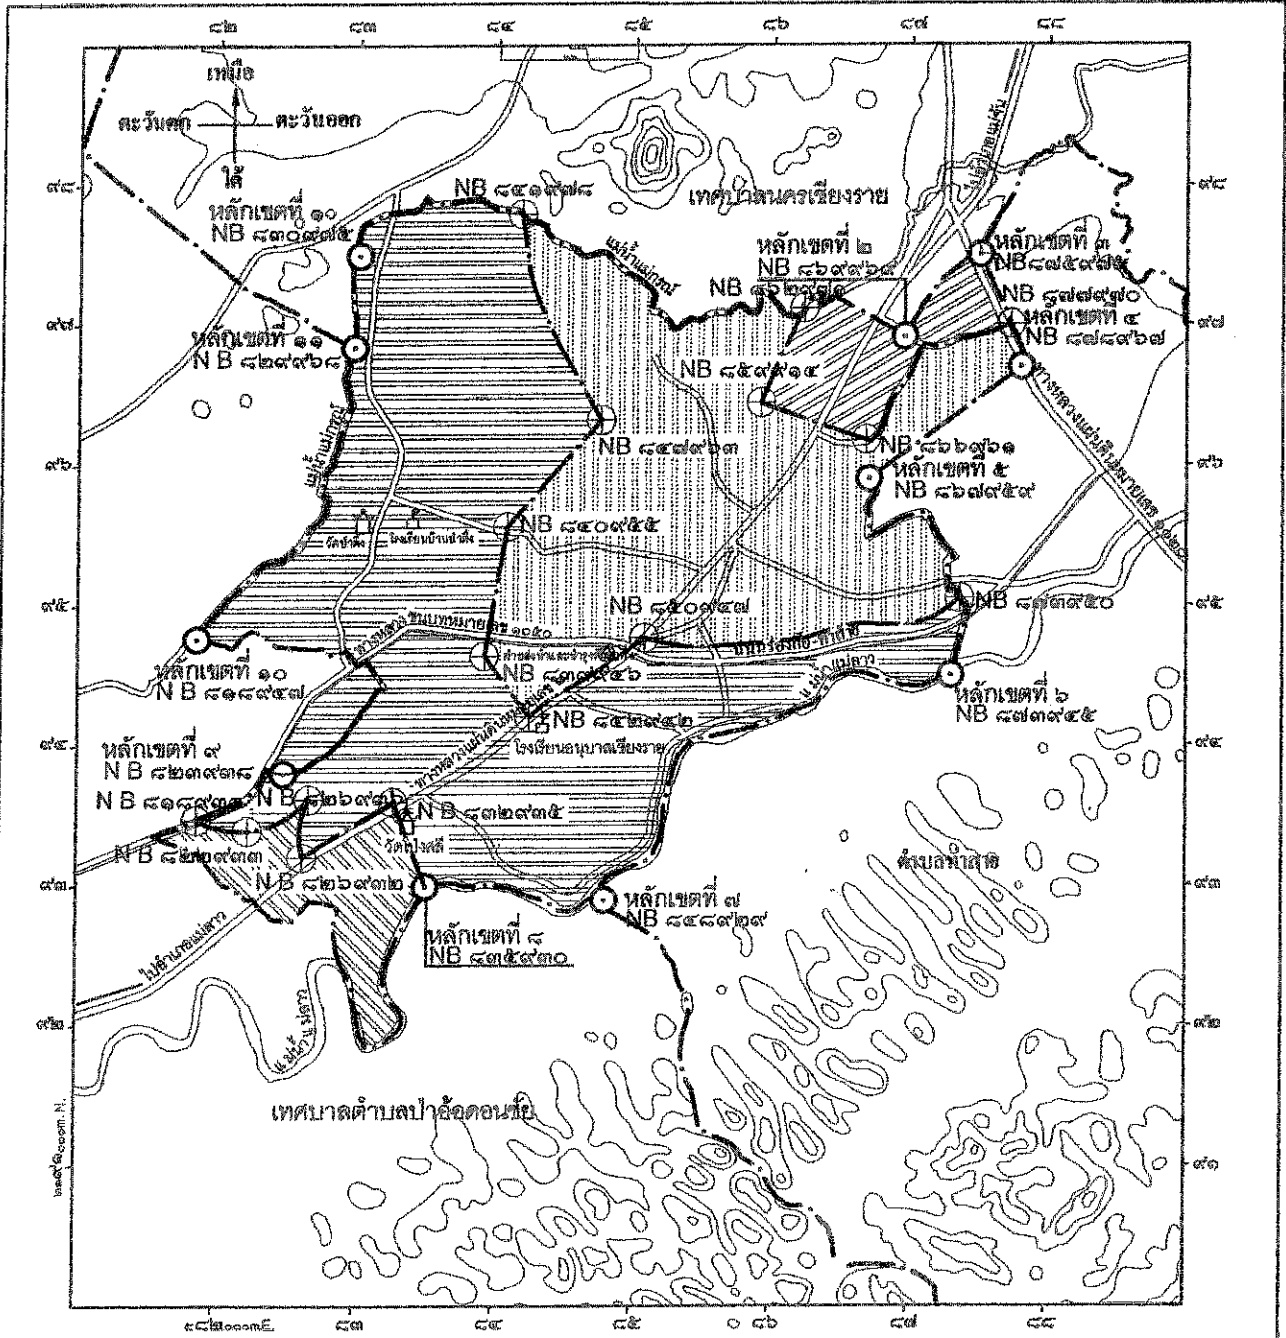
๘๒ ๘๓ ๘๔ ๘๕ ๘๖ ๘๗ ๘๘

เหนือ
ตะวันตก ตะวันออก
ใต้

๙๘ ๙๘

NB ๘๔๑๙๗๘
เทศบาลนครเชียงราย
หลักเขตที่ ๑๐
NB ๘๓๐๙๗๕
แม่น้ำแม่กก
หลักเขตที่ ๒
NB ๘๖๙๙๖๔
หลักเขตที่ ๓
NB ๘๗๕๙๗๑
NB ๘๖๒๙๗๑
NB ๘๗๗๙๗๐
หลักเขตที่ ๔
NB ๘๗๘๙๖๗

๙๗ ๙๗

หลักเขตที่ ๑๑
NB ๘๒๙๙๖๘
NB ๘๕๙๙๖๔
NB ๘๔๗๙๖๓
NB ๘๖๒๙๖๑
หลักเขตที่ ๕
NB ๘๖๗๙๕๙
แม่น้ำแม่กก

๙๖ ๙๖

วัดป่าอ้อ
โรงเรียนบ้านป่าอ้อ
NB ๘๔๐๙๕๕

๙๕ ๙๕

NB ๘๕๐๙๔๗
NB ๘๗๓๙๕๐
ทางหลวงพหลโยธิน ๑๐๕๐
หลักเขตที่ ๑๐
NB ๘๑๙๙๔๗
NB ๘๓๙๙๔๖
หลักเขตที่ ๖
NB ๘๗๓๙๔๕
NB ๘๔๒๙๔๒
โรงเรียนอนุบาลเชียงราย

๙๔ ๙๔

หลักเขตที่ ๙
NB ๘๒๓๙๓๘
NB ๘๑๙๙๓๗
NB ๘๒๖๙๓๗
NB ๘๓๒๙๓๕
NB ๘๑๙๙๓๓
วัดโป่งศรี
ตำบลน้ำลัด
NB ๘๒๖๙๓๒

๙๓ ๙๓

หลักเขตที่ ๗
NB ๘๔๘๙๒๙
หลักเขตที่ ๘
NB ๘๓๕๙๓๐
ไปอำเภอแม่ลาว

๙๒ ๙๒

แม่น้ำแม่ลาว
เทศบาลตำบลป่าอ้อดอนชัย

๙๑

๒๔๙๑๐๐๐m.N.

๘๒๑๐๐๐๐m.E. ๘๓ ๘๔ ๘๕ ๘๖ ๘๗ ๘๘